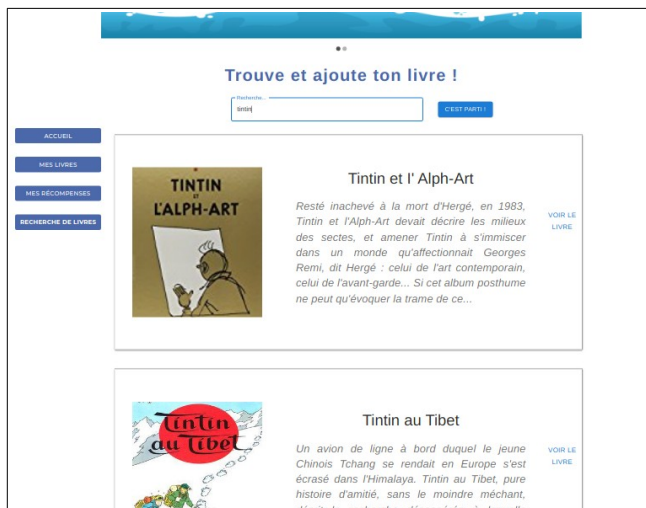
Trouve et ajoute ton livre !

Recherche...

tintin

C'EST PARTI !

ACCUEIL

MES LIVRES

MES RÉCOMPENSES

RECHERCHE DE LIVRES

TINTIN ET L'ALPH-ART

Tintin et l' Alph-Art

Resté inachevé à la mort d'Hergé, en 1983, Tintin et l'Alph-Art devait décrire les milieux des sectes, et amener Tintin à s'immiscer dans un monde qu'affectionnait Georges Remi, dit Hergé : celui de l'art contemporain, celui de l'avant-garde... Si cet album posthume ne peut qu'évoquer la trame de ce...

VOIR LE LIVRE

Tintin au Tibet

Tintin au Tibet

Un avion de ligne à bord duquel le jeune Chinois Tchang se rendait en Europe s'est écrasé dans l'Himalaya. Tintin au Tibet, pure histoire d'amitié, sans le moindre méchant, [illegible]

VOIR LE LIVRE